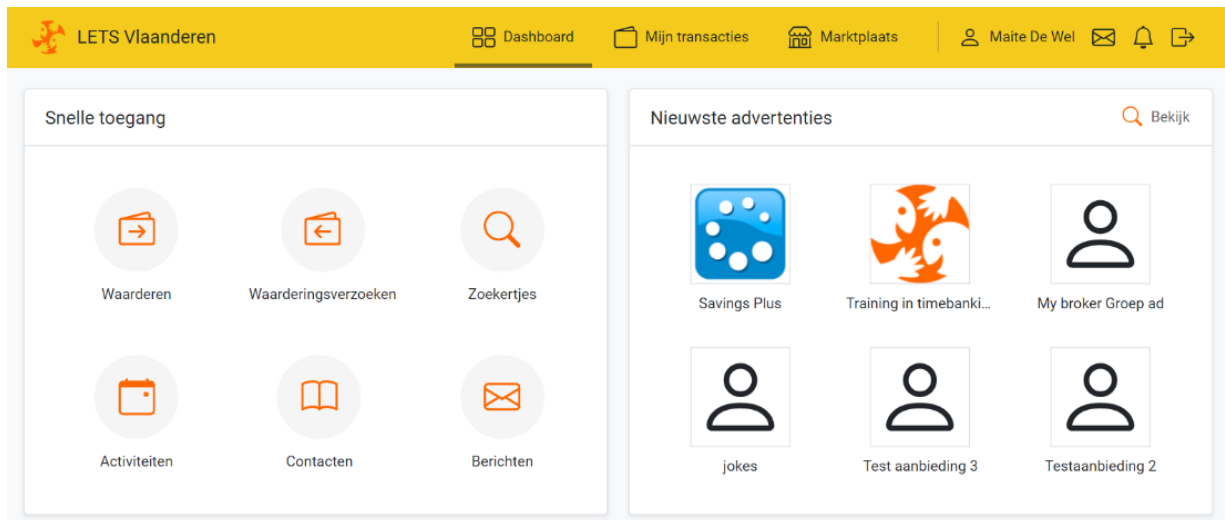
LETS Vlaanderen

Dashboard

Mijn transacties

Marktplaats

Maite De Wel

Snelle toegang

Waarderen

Waarderingsverzoeken

Zoekertjes

Activiteiten

Contacten

Berichten

Nieuwste advertenties

Bekijk

Savings Plus

Training in timebanki...

My broker Groep ad

jokes

Test aanbieding 3

Testaanbieding 2